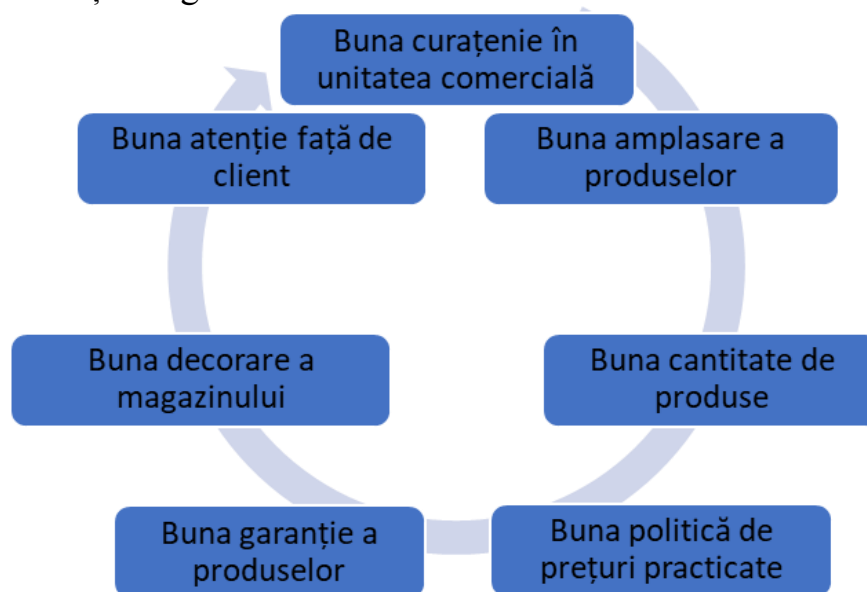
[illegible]

Buna curațenie în unitatea comercială

Buna amplasare a produselor

Buna cantitate de produse

Buna politică de prețuri practicate

Buna garanție a produselor

Buna decorare a magazinului

Buna atenție față de client